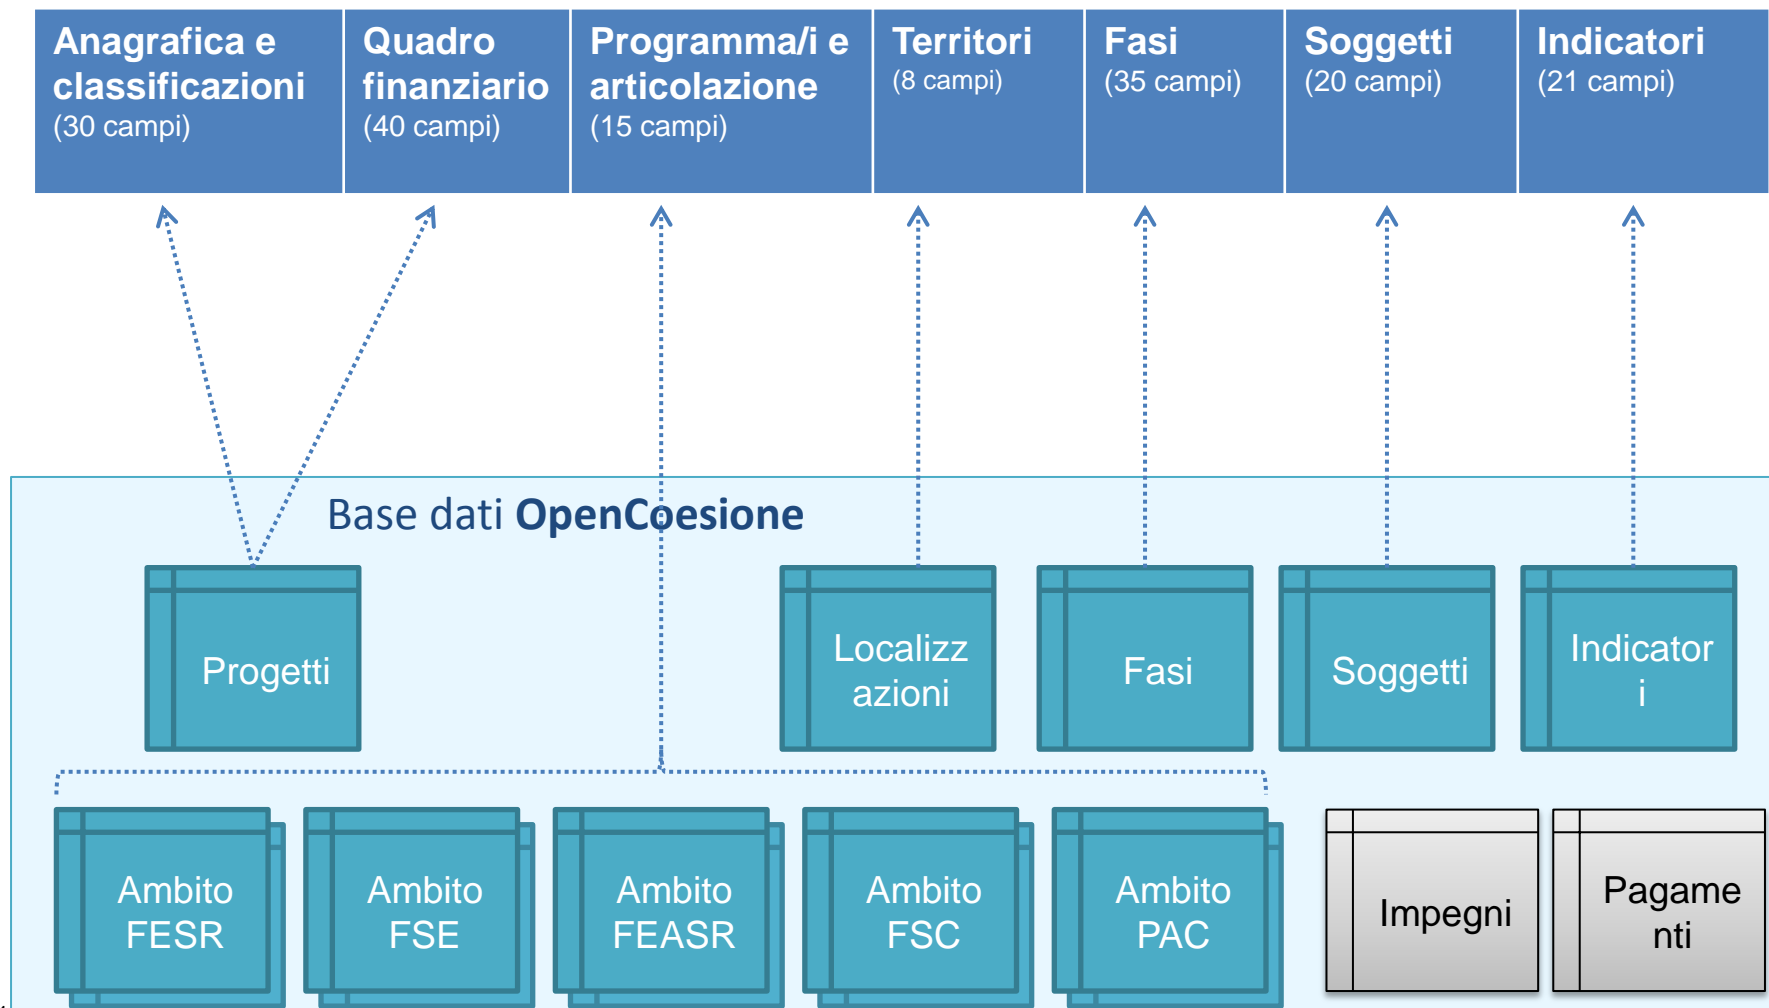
Anagrafica e classificazioni
(30 campi)

Quadro finanziario
(40 campi)

Programma/i e articolazione
(15 campi)

Territori
(8 campi)

Fasi
(35 campi)

Soggetti
(20 campi)

Indicatori
(21 campi)

Base dati **OpenCoesione**

Progetti

Localizz azioni

Fasi

Soggetti

Indicator i

Ambito FESR

Ambito FSE

Ambito FEASR

Ambito FSC

Ambito PAC

Impegni

Pagame nti